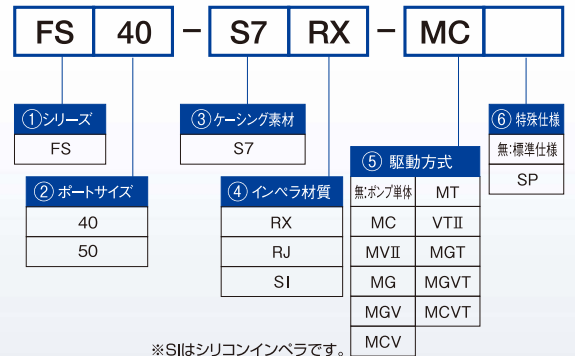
FS | 40 | – | S7 | RX | – | MC |

①シリーズ
FS

②ポートサイズ
40
50

③ケーシング素材
S7

④インペラ材質
RX
RJ
SI

⑤駆動方式

| 無:ポンプ単体 | MT |
|---|---|
| MC | VTⅡ |
| MVⅡ | MGT |
| MG | MGVT |
| MGV | MCVT |
| MCV | |

⑥特殊仕様
無:標準仕様
SP

※SIはシリコンインペラです。